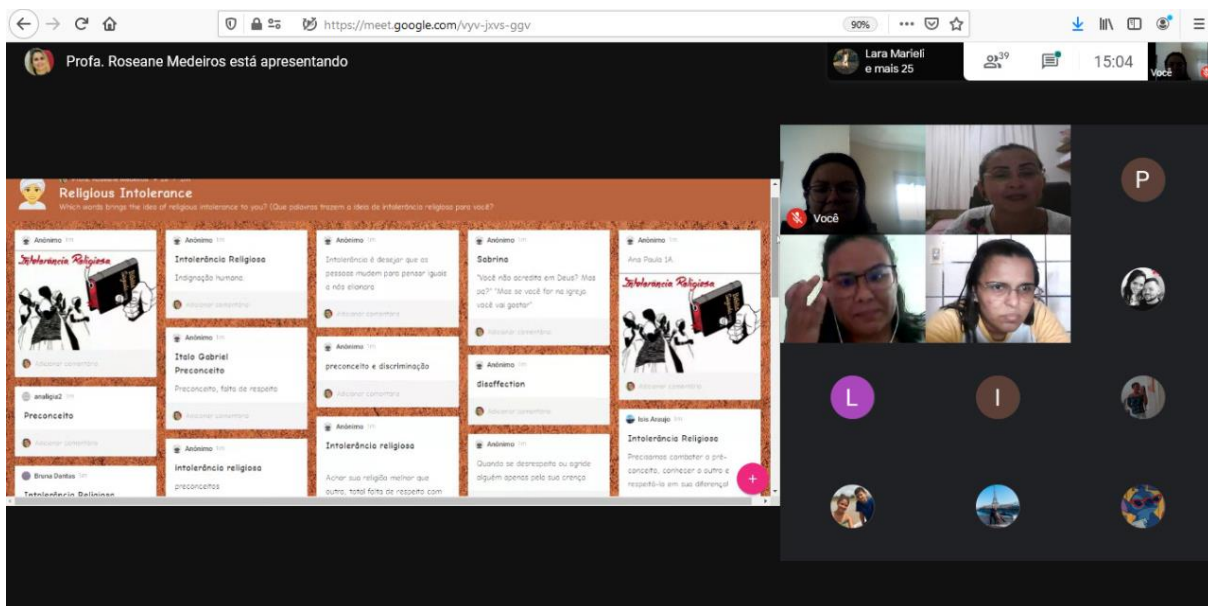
https://meet.google.com/vyv-jxvs-ggv

90%

Profa. Roseane Medeiros está apresentando

Lara Marielí e mais 25

39

15:04

Você

Religious Intolerance

Which words brings the idea of religious intolerance to you? (Que palavras trazem a ideia de intolerância religiosa para você?)

Anônimo

Intolerância Religiosa

Adicionar comentário

Anônimo

Intolerância Religiosa

Indignação humana

Adicionar comentário

Anônimo

Intolerância é desejar que as pessoas mudem para pensar iguais a nós elanora

Adicionar comentário

Anônimo

Sabrina

"Você não acredita em Deus? Mas pq?" "Mas se você for na igreja você vai gostar"

Adicionar comentário

Anônimo

Ana Paula 1A

Intolerância Religiosa

Adicionar comentário

Anônimo

Italo Gabriel Preconceito

Preconceito, falta de respeito

Adicionar comentário

Anônimo

preconceito e discriminação

Adicionar comentário

Anônimo

disaffection

Adicionar comentário

analigia2

Preconceito

Adicionar comentário

Anônimo

Intolerância religiosa

Achar sua religião melhor que outra, total falta de respeito com

Anônimo

Quando se desrespeita ou agride alguém apenas pela sua crença

Isis Araujo

Intolerância Religiosa

Precisamos combater o pré-conceito, conhecer o outro e respeitá-lo em sua diferença!

Anônimo

Intolerância religiosa

preconceitos

Bruna Dantas

Intolerância Religiosa

Você

P

L

I